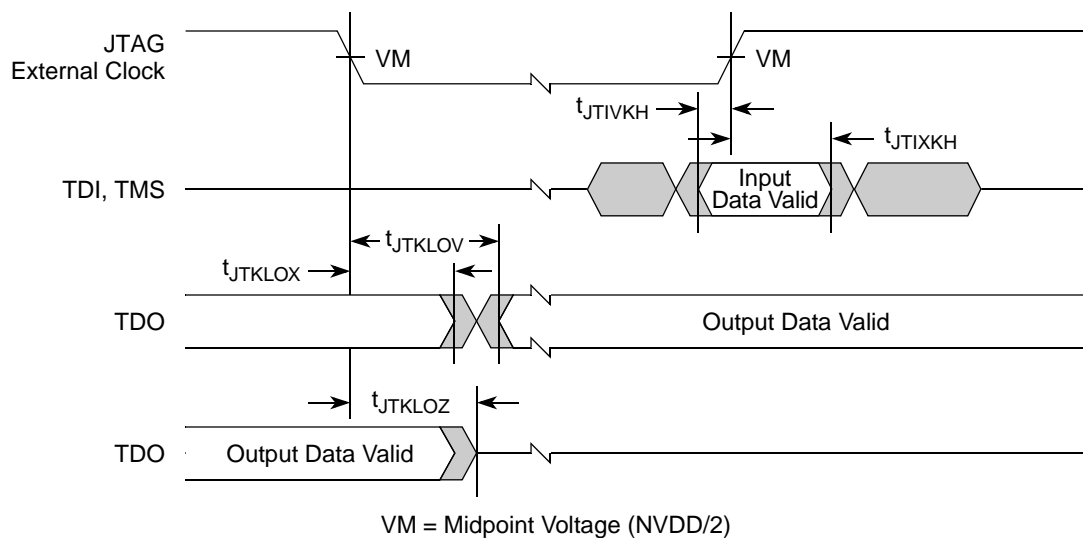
JTAG External Clock

VM

VM

$t_{JTIVKH}$

$t_{JTIXKH}$

TDI, TMS

Input Data Valid

$t_{JTKLOV}$

$t_{JTKLOX}$

TDO

Output Data Valid

$t_{JTKLOZ}$

TDO

Output Data Valid

VM = Midpoint Voltage (NVDD/2)